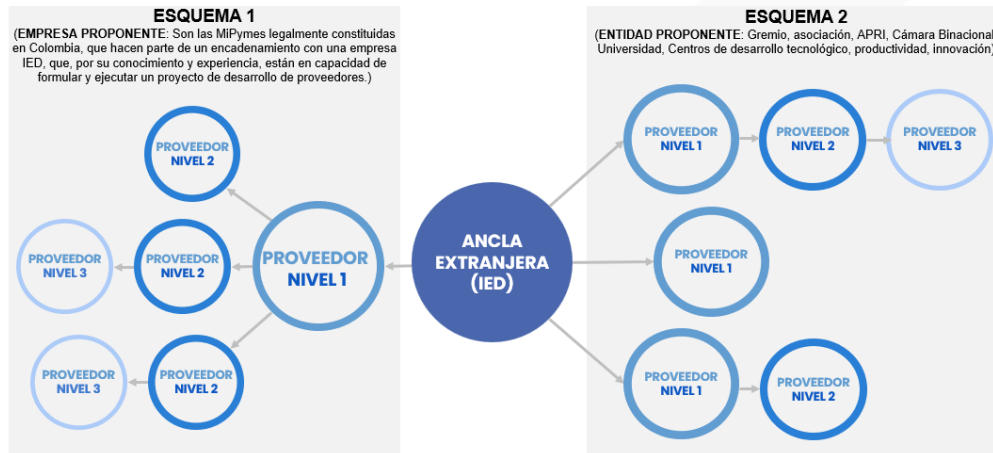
ESQUEMA 1
(EMPRESA PROPONENTE: Son las MiPymes legalmente constituidas en Colombia, que hacen parte de un encadenamiento con una empresa IED, que, por su conocimiento y experiencia, están en capacidad de formular y ejecutar un proyecto de desarrollo de proveedores.)

PROVEEDOR NIVEL 2

PROVEEDOR NIVEL 3

PROVEEDOR NIVEL 2

PROVEEDOR NIVEL 1

PROVEEDOR NIVEL 3

PROVEEDOR NIVEL 2

ANCLA EXTRANJERA (IED)

ESQUEMA 2
(ENTIDAD PROPONENTE: Gremio, asociación, APRI, Cámara Binacional Universidad, Centros de desarrollo tecnológico, productividad, innovación)

PROVEEDOR NIVEL 1

PROVEEDOR NIVEL 2

PROVEEDOR NIVEL 3

PROVEEDOR NIVEL 1

PROVEEDOR NIVEL 1

PROVEEDOR NIVEL 2